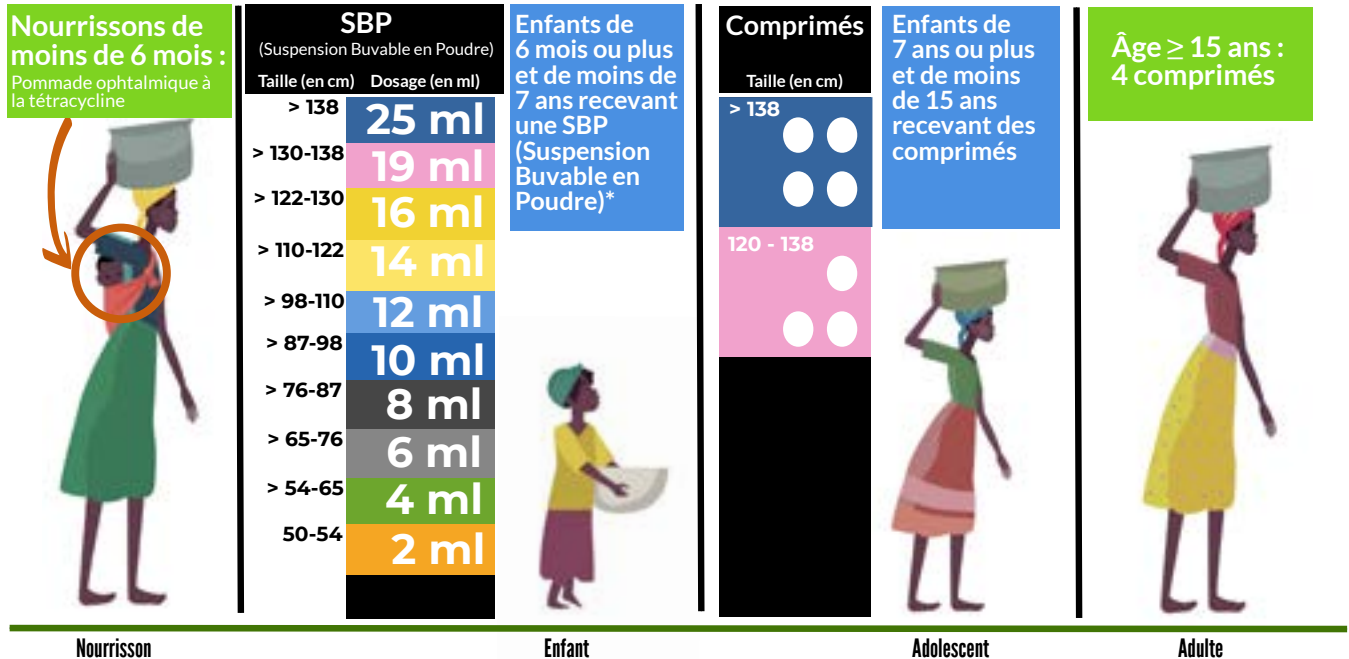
Nourrissons de moins de 6 mois :
Pommade ophtalmique à la tétracycline

SBP
(Suspension Buvable en Poudre)

| Taille (en cm) | Dosage (en ml) |
|---|---|
| > 138 | 25 ml |
| > 130-138 | 19 ml |
| > 122-130 | 16 ml |
| > 110-122 | 14 ml |
| > 98-110 | 12 ml |
| > 87-98 | 10 ml |
| > 76-87 | 8 ml |
| > 65-76 | 6 ml |
| > 54-65 | 4 ml |
| 50-54 | 2 ml |

Enfants de 6 mois ou plus et de moins de 7 ans recevant une SBP (Suspension Buvable en Poudre)*

Comprimés
Taille (en cm)
> 138
120 - 138

Enfants de 7 ans ou plus et de moins de 15 ans recevant des comprimés

Âge $\geq$ 15 ans : 4 comprimés

Nourrisson
Enfant
Adolescent
Adulte